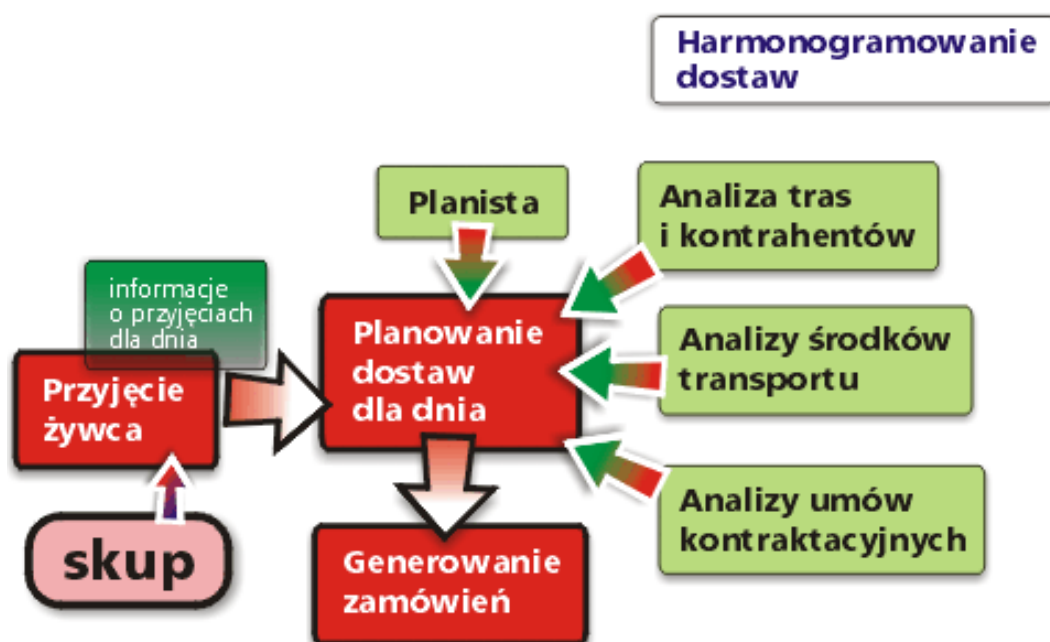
Harmonogramowanie dostaw

Planista

Analiza tras i kontrahentów

informacje o przyjęciach dla dnia

Planowanie dostaw dla dnia

Analizy środków transportu

Przyjęcie żywca

Analizy umów kontraktacyjnych

skup

Generowanie zamówień